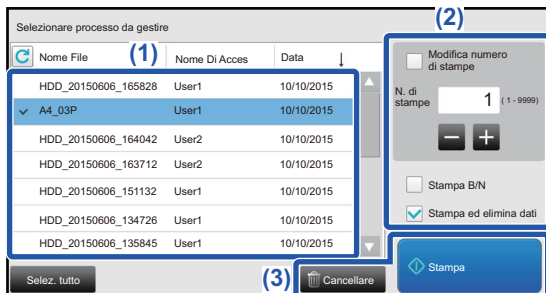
Selezionare processo da gestire

(2)

(1)

Nome File | Nome Di Acces | Data

| Nome File | Nome Di Acces | Data |
|---|---|---|
| HDD_20150606_165828 | User1 | 10/10/2015 |
| A4_03P | User1 | 10/10/2015 |
| HDD_20150606_164042 | User2 | 10/10/2015 |
| HDD_20150606_163712 | User2 | 10/10/2015 |
| HDD_20150606_151132 | User1 | 10/10/2015 |
| HDD_20150606_134726 | User1 | 10/10/2015 |
| HDD_20150606_135845 | User1 | 10/10/2015 |

Modifica numero di stampe

N. di stampe 1 ( 1 - 9999)

Stampa B/N

Stampa ed elimina dati

Selez. tutto

(3)

Cancellare

Stampa